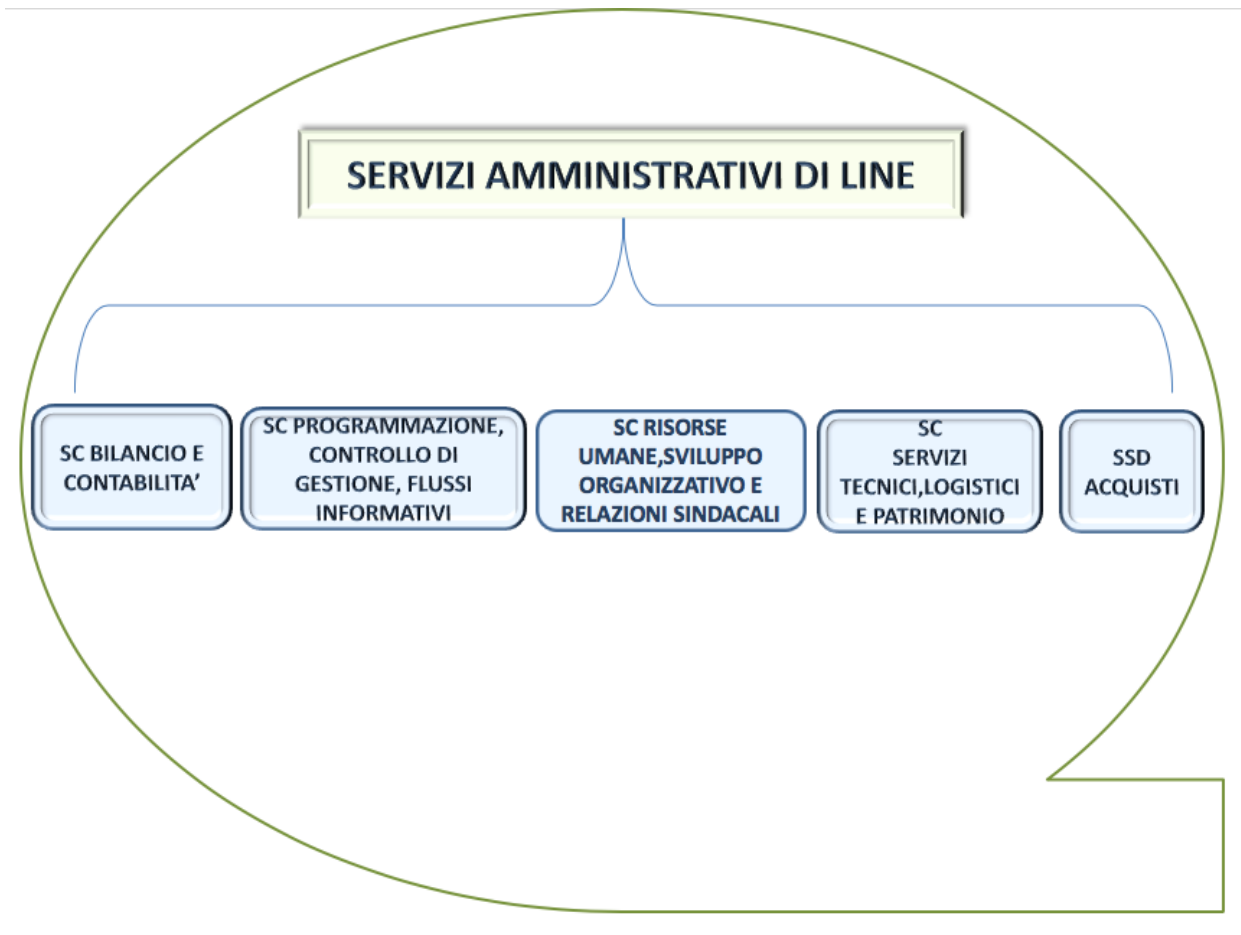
SERVIZI AMMINISTRATIVI DI LINE

SC BILANCIO E CONTABILITA’

SC PROGRAMMAZIONE, CONTROLLO DI GESTIONE, FLUSSI INFORMATIVI

SC RISORSE UMANE,SVILUPPO ORGANIZZATIVO E RELAZIONI SINDACALI

SC SERVIZI TECNICI,LOGISTICI E PATRIMONIO

SSD ACQUISTI